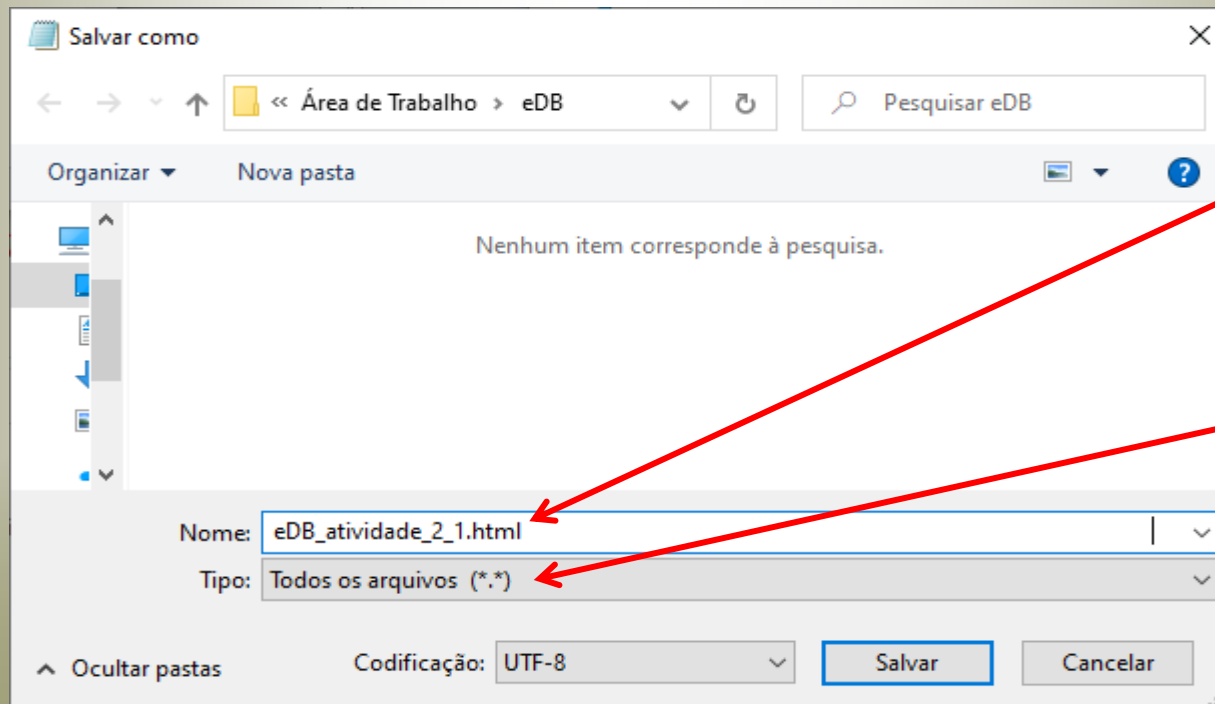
Salvar como

« Área de Trabalho › eDB

Pesquisar eDB

Organizar ▾ Nova pasta

Nenhum item corresponde à pesquisa.

Nome: eDB_atividade_2_1.html

Tipo: Todos os arquivos (*.*)

Ocultar pastas

Codificação: UTF-8

Salvar

Cancelar